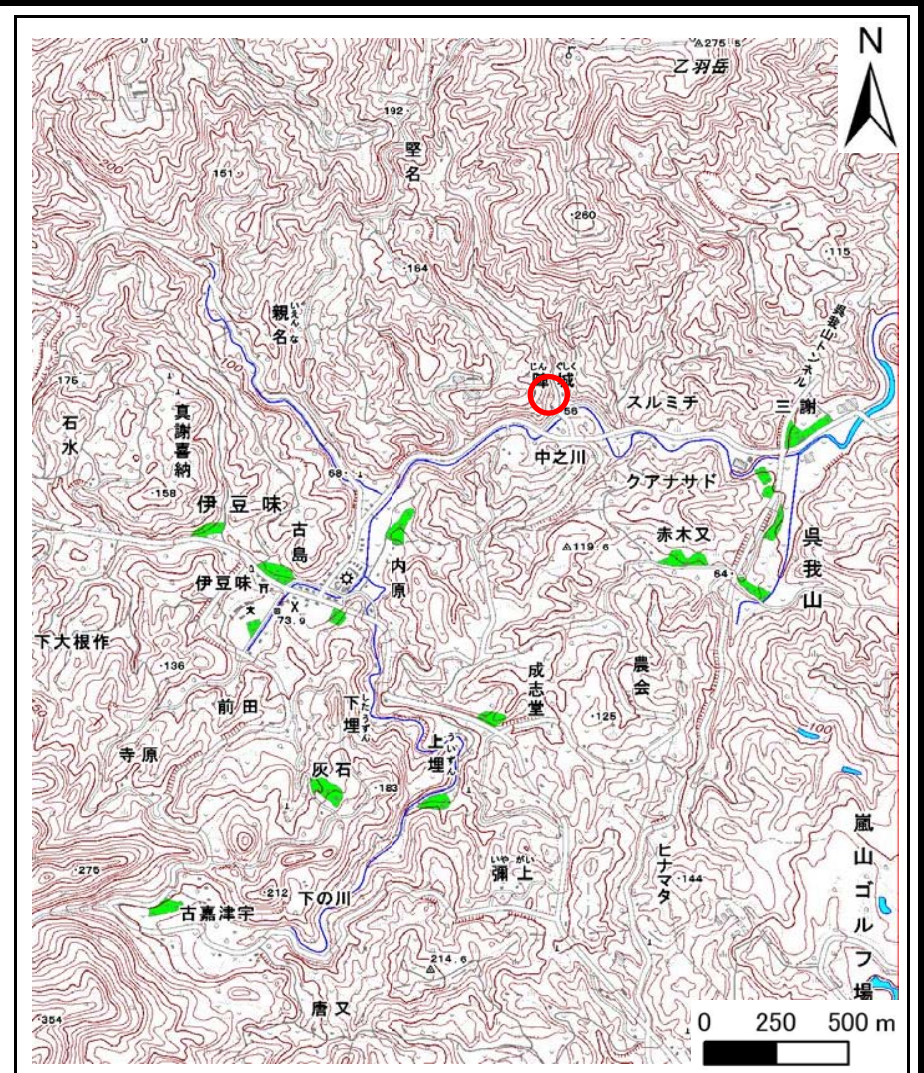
N

275.5
乙羽岳

192
堅名

151

260

115

164

いえんな
親名

嵐山トンネル

じんぐしく
城

175

55

スルミチ

三謝

石水

真謝喜納

中之川

68

クアナサド

158

伊豆味

古島

内原

赤木又

呉我山

△119.6

64

伊豆味

73.9

下大根作

136

農会

前田

下たうずん埋

成志堂

125

寺原

うぃずん
上埋

灰石

183

ヒナマタ

いやがい
彌上

144

嵐山ゴルフ場

276

212

下の川

古嘉津宇

214.6

唐又

354

0 250 500 m